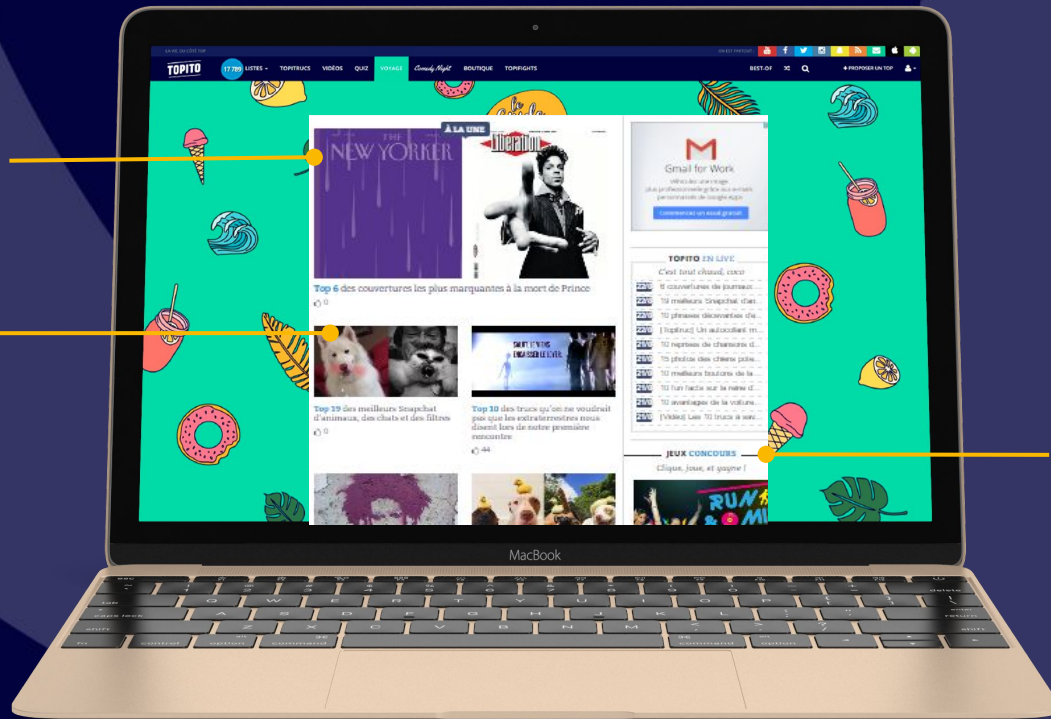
TOPITO 17 789 LISTES TOPITRUCS VIDÉOS QUIZ VOYAGE Comedy Night BOUTIQUE TOPIFIGHTS BEST-OF + PROPOSER UN TOP

À LA UNE

THE NEW YORKER

Libération

Top 6 des couvertures les plus marquantes à la mort de Prince

0

Gmail for Work

Commencez un essai gratuit

TOPITO EN LIVE

C'est tout chaud, coco

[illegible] 6 couvertures de journaux...

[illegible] 19 meilleurs Snapchat d'ani...

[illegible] 10 phrases décevantes d'a...

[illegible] [Topitruc] Un autocollant m...

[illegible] 10 reprises de chansons d...

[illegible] 15 photos des chiens pole...

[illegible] 10 meilleurs boulots de la...

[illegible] 10 fun facts sur la reine d...

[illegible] 10 avantages de la voiture...

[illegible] [Vidéo] Les 10 trucs à sav...

Top 19 des meilleurs Snapchat d'animaux, des chats et des filtres

0

Top 10 des trucs qu'on ne voudrait pas que les extraterrestres nous disent lors de notre premier rencontre

44

JEUX CONCOURS

Clique, joue, et gagne !

MacBook